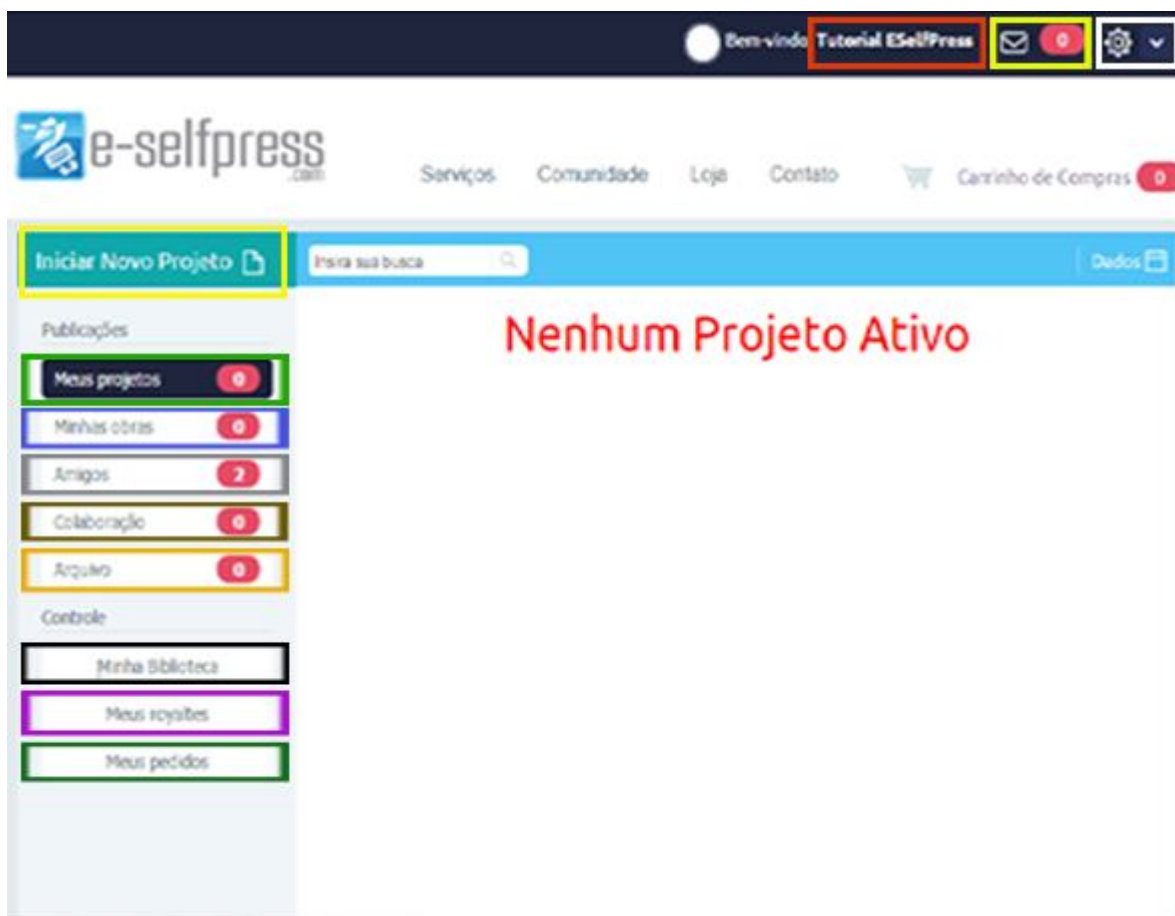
Bem-vindo Tutorial ESelfPress 0

e-selfpress .com

Serviços Comunidade Loja Contato Carrinho de Compras 0

Iniciar Novo Projeto

Insira sua busca

Dados

Nenhum Projeto Ativo

Publicações

Meus projetos 0

Minhas obras 0

Amigos 2

Colaboração 0

Arquivo 0

Controle

Minha Biblioteca

Meus royalties

Meus pedidos